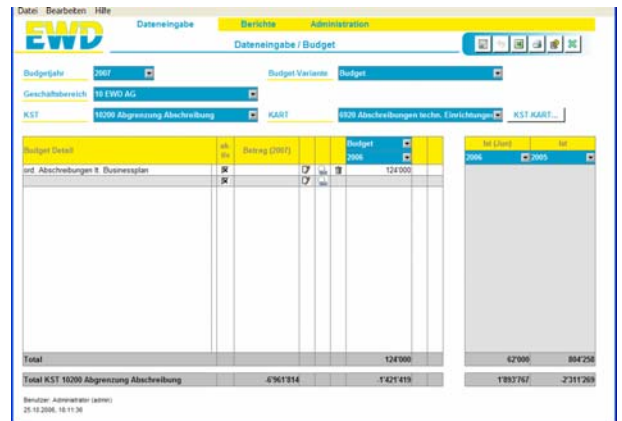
Datei Bearbeiten Hilfe

EWD

Dateneingabe Berichte Administration

Dateneingabe / Budget

Budgetjahr 2007

Budget Variante Budget

Geschäftsbereich 10 EWD AG

KST 10200 Abgrenzung Abschreibung

KART 6920 Abschreibungen techn. Einrichtungen

KST-KART...

| Budget Detail | ab dis | Betrag (2007) | | | | Budget 2006 | | Ist (Jun) 2006 | Ist 2005 |
|---|---|---|---|---|---|---|---|---|---|
| ord. Abschreibungen lt. Businessplan | | | | | | 124'000 | | | |
| | | | | | | | | | |
| Total | | | | | | 124'000 | | 62'000 | 804'258 |
| Total KST 10200 Abgrenzung Abschreibung | | -6'961'814 | | | | -1'421'419 | | 1'893'767 | -2'311'269 |

Benutzer: Administrator (admin)
25.10.2006, 16:11:36